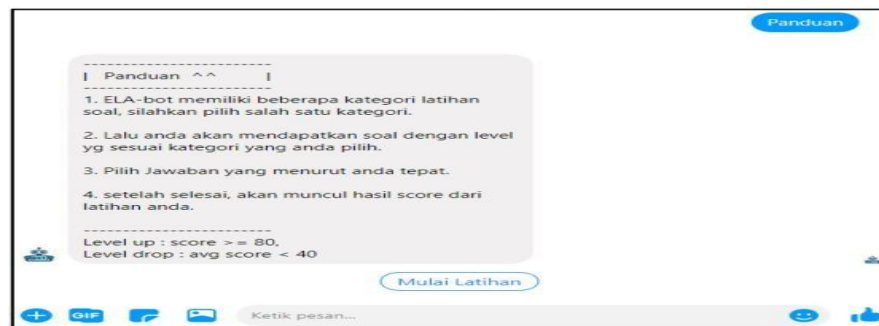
Panduan

------------------------
| Panduan ^^ |
------------------------
1. ELA-bot memiliki beberapa kategori latihan soal, silahkan pilih salah satu kategori.

2. Lalu anda akan mendapatkan soal dengan level yg sesuai kategori yang anda pilih.

3. Pilih Jawaban yang menurut anda tepat.

4. setelah selesai, akan muncul hasil score dari latihan anda.

------------------------
Level up : score >= 80,
Level drop : avg score < 40

Mulai Latihan

GIF

Ketik pesan...